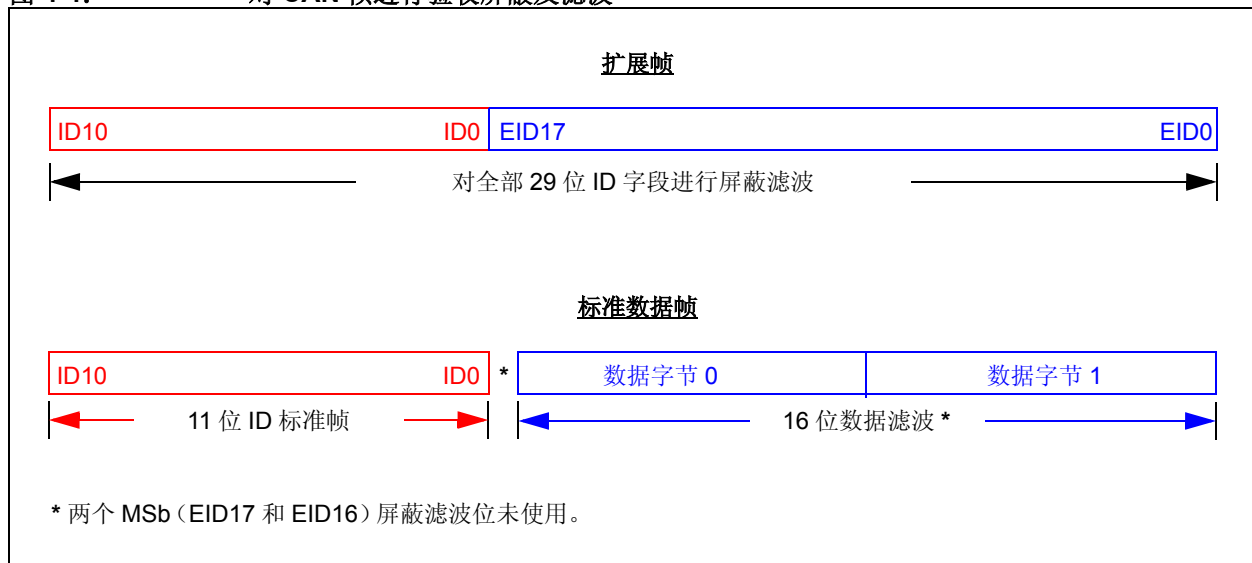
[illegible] 对 CAN 帧进行验收屏蔽及滤波

扩展帧

ID10 ID0 EID17 EID0

对全部 29 位 ID 字段进行屏蔽滤波

标准数据帧

ID10 ID0 * 数据字节 0 数据字节 1

11 位 ID 标准帧

16 位数据滤波 *

* 两个 MSb（EID17 和 EID16）屏蔽滤波位未使用。